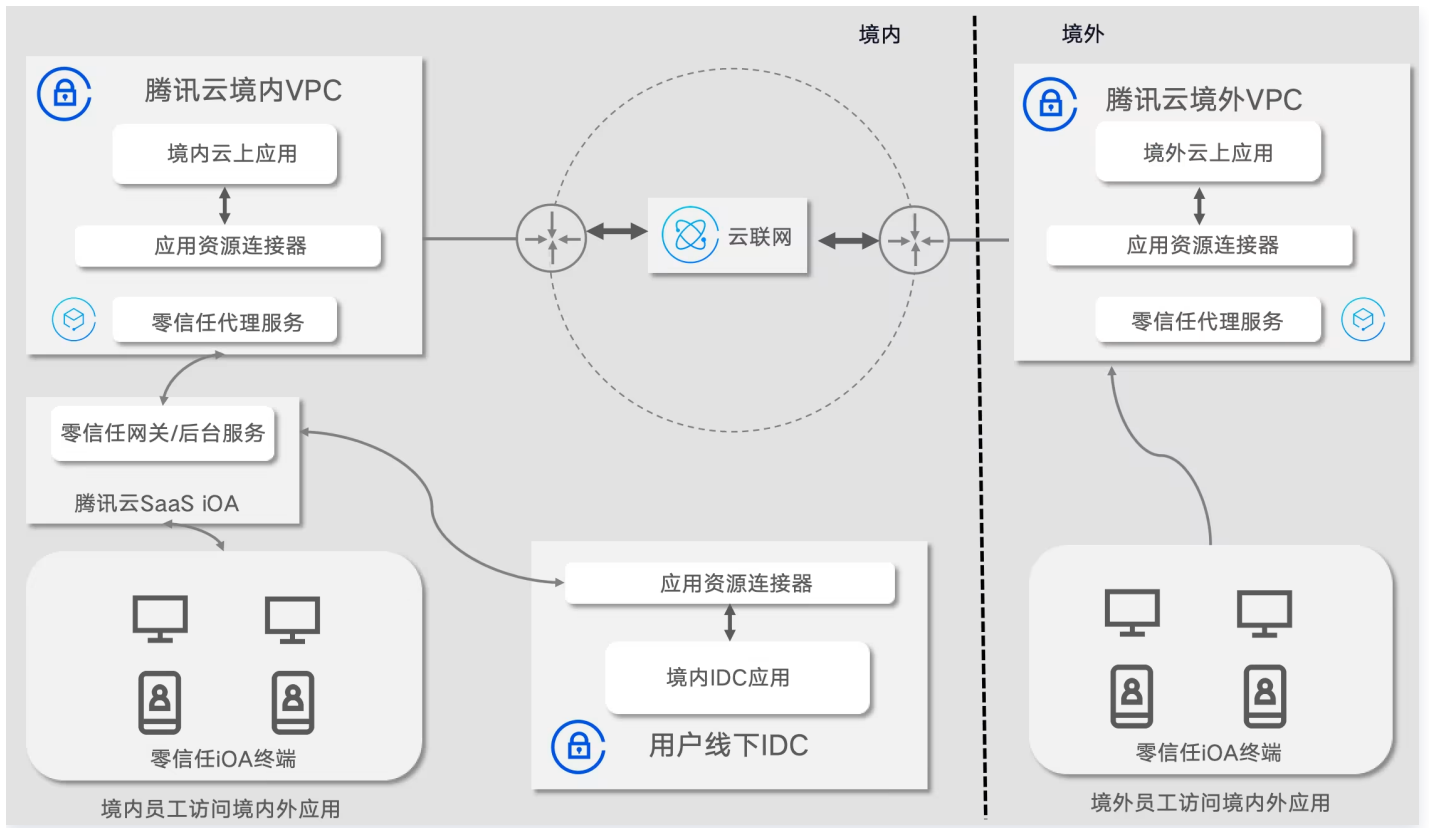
境内

境外

腾讯云境内VPC

境内云上应用

应用资源连接器

零信任代理服务

云联网

腾讯云境外VPC

境外云上应用

应用资源连接器

零信任代理服务

零信任网关/后台服务

腾讯云SaaS iOA

零信任iOA终端

境内员工访问境内外应用

应用资源连接器

境内IDC应用

用户线下IDC

零信任iOA终端

境外员工访问境内外应用